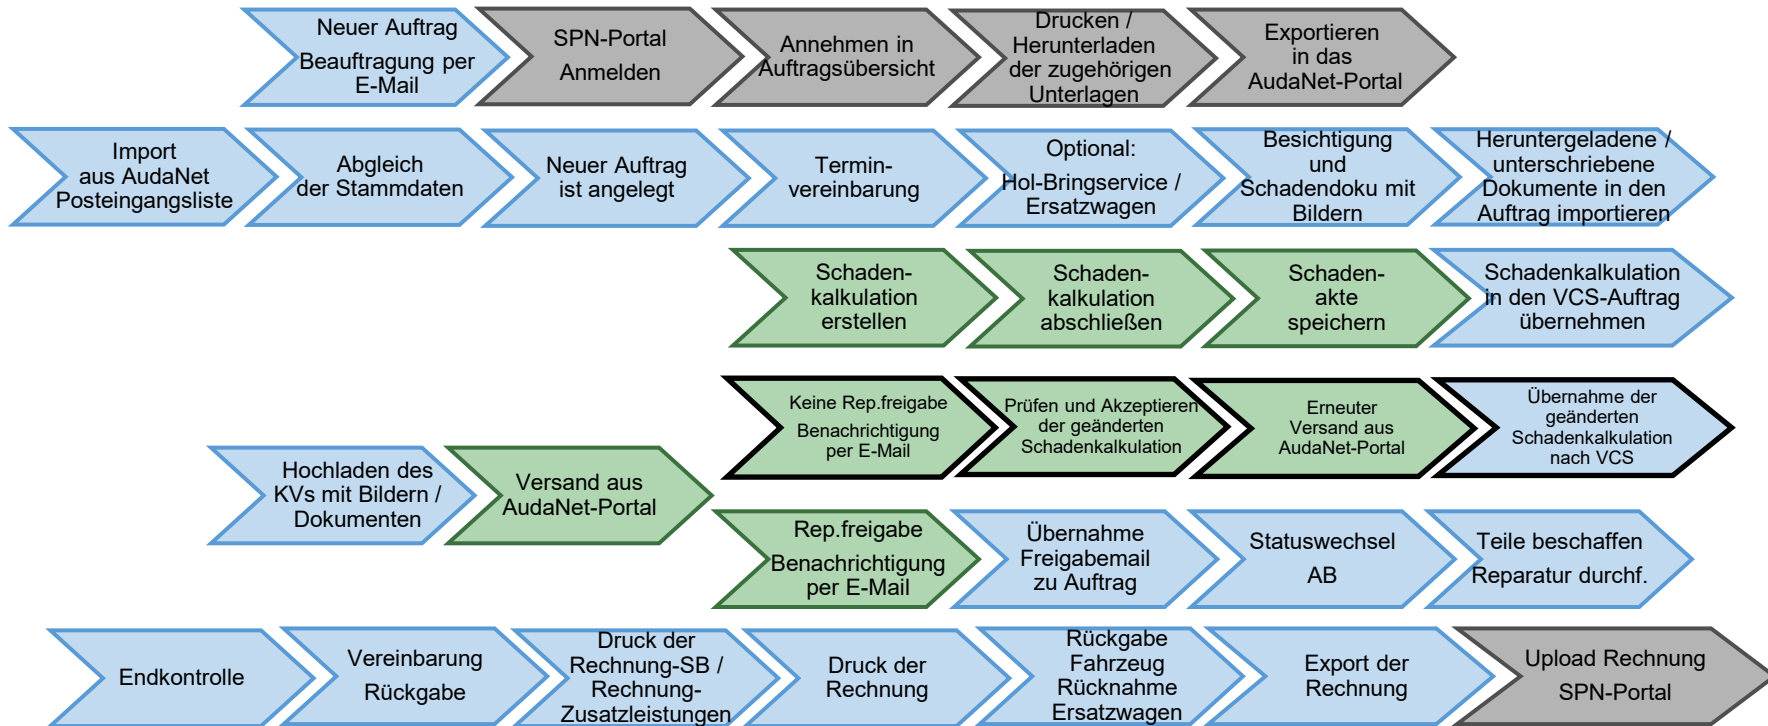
Neuer Auftrag

Beauftragung per E-Mail

SPN-Portal

Anmelden

Annehmen in Auftragsübersicht

Drucken / Herunterladen der zugehörigen Unterlagen

Exportieren in das AudaNet-Portal

Import aus AudaNet Posteingangsliste

Abgleich der Stammdaten

Neuer Auftrag ist angelegt

Terminvereinbarung

Optional:

Hol-Bringservice / Ersatzwagen

Besichtigung und Schadendoku mit Bildern

Heruntergeladene / unterschriebene Dokumente in den Auftrag importieren

Schadenkalkulation erstellen

Schadenkalkulation abschließen

Schadenakte speichern

Schadenkalkulation in den VCS-Auftrag übernehmen

Keine Rep.freigabe

Benachrichtigung per E-Mail

Prüfen und Akzeptieren der geänderten Schadenkalkulation

Erneuter Versand aus AudaNet-Portal

Übernahme der geänderten Schadenkalkulation nach VCS

Hochladen des KVs mit Bildern / Dokumenten

Versand aus AudaNet-Portal

Rep.freigabe

Benachrichtigung per E-Mail

Übernahme Freigabemail zu Auftrag

Statuswechsel

AB

Teile beschaffen

Reparatur durchf.

Endkontrolle

Vereinbarung

Rückgabe

Druck der Rechnung-SB / Rechnung-Zusatzleistungen

Druck der Rechnung

Rückgabe Fahrzeug Rücknahme Ersatzwagen

Export der Rechnung

Upload Rechnung

SPN-Portal